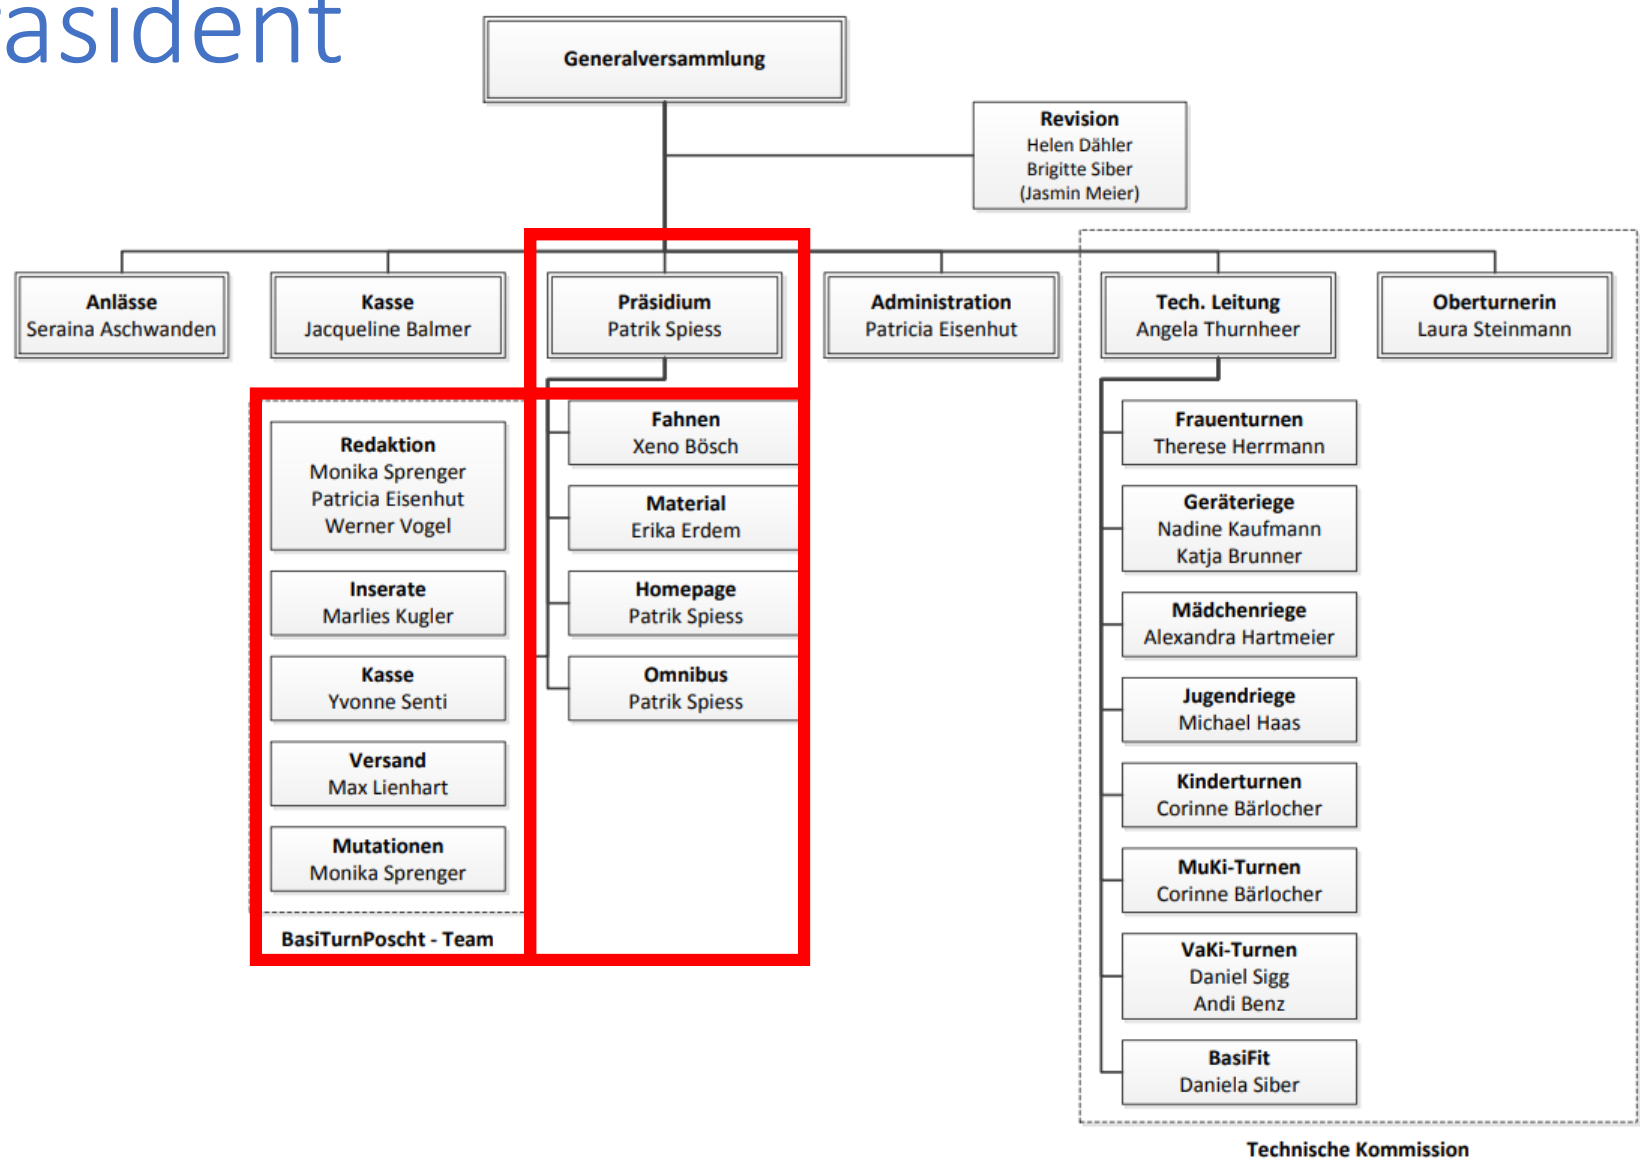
äsident

Generalversammlung

Revision
Helen Dähler
Brigitte Siber
(Jasmin Meier)

Anlässe
Seraina Aschwanden

Kasse
Jacqueline Balmer

Präsidium
Patrik Spiess

Administration
Patricia Eisenhut

Tech. Leitung
Angela Thurnheer

Oberturnerin
Laura Steinmann

Redaktion
Monika Sprenger
Patricia Eisenhut
Werner Vogel

Inserate
Marlies Kugler

Kasse
Yvonne Senti

Versand
Max Lienhart

Mutationen
Monika Sprenger

BasiTurnPoscht - Team

Fahnen
Xeno Bösch

Material
Erika Erdem

Homepage
Patrik Spiess

Omnibus
Patrik Spiess

Frauenturnen
Therese Herrmann

Geräteriege
Nadine Kaufmann
Katja Brunner

Mädchenriege
Alexandra Hartmeier

Jugendriege
Michael Haas

Kinderturnen
Corinne Bärlocher

MuKi-Turnen
Corinne Bärlocher

VaKi-Turnen
Daniel Sigg
Andi Benz

BasiFit
Daniela Siber

Technische Kommission